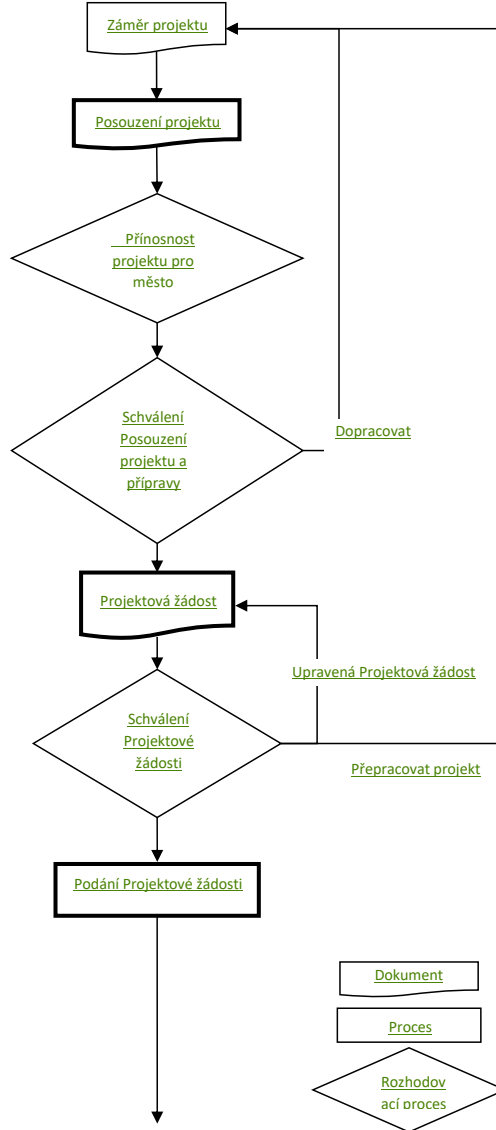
Záměr projektu

Posouzení projektu

Přínosnost projektu pro město

Schválení Posouzení projektu a přípravy

Dopracovat

Projektová žádost

Upravená Projektová žádost

Schválení Projektové žádosti

Přepracovat projekt

Podání Projektové žádosti

Dokument

Proces

Rozhodov ací proces